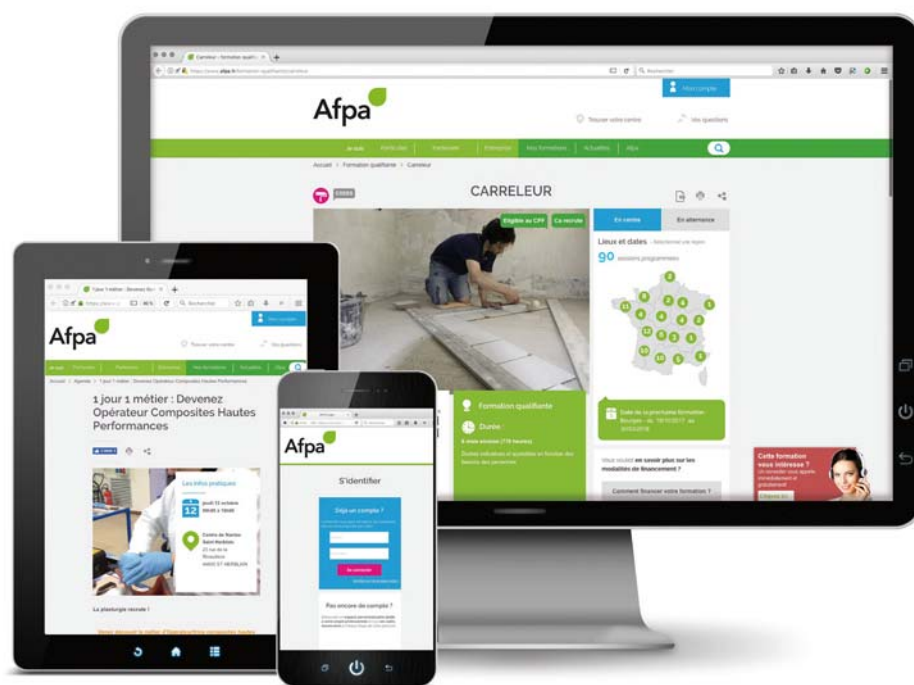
Carreleur – formation qualifi

Afpa

Mon compte

Trouver votre centre

Vos questions

Je suis

Particulier

Formations

Actualités

Afpa

Accueil > Formation qualifiante > Carreleur

CARRELEUR

Eligible au CPF

Ça recrute

En centre

En alternance

Lieux et dates

90 sessions programmées

Formation qualifiante

Durée

Date de la prochaine formation

Vous voulez en savoir plus sur les modalités de financement ?

Comment financer votre formation ?

Cette formation vous intéresse ?

Afpa

Mon compte

Trouver votre centre

Vos questions

Je suis

1 jour 1 métier : Devenez Opérateur Composites Hautes Performances

Les infos pratiques

12

jeudi 12 octobre

La plasturgie recrute !

Afpa

S'identifier

Déjà un compte ?

Se connecter

Pas encore de compte ?